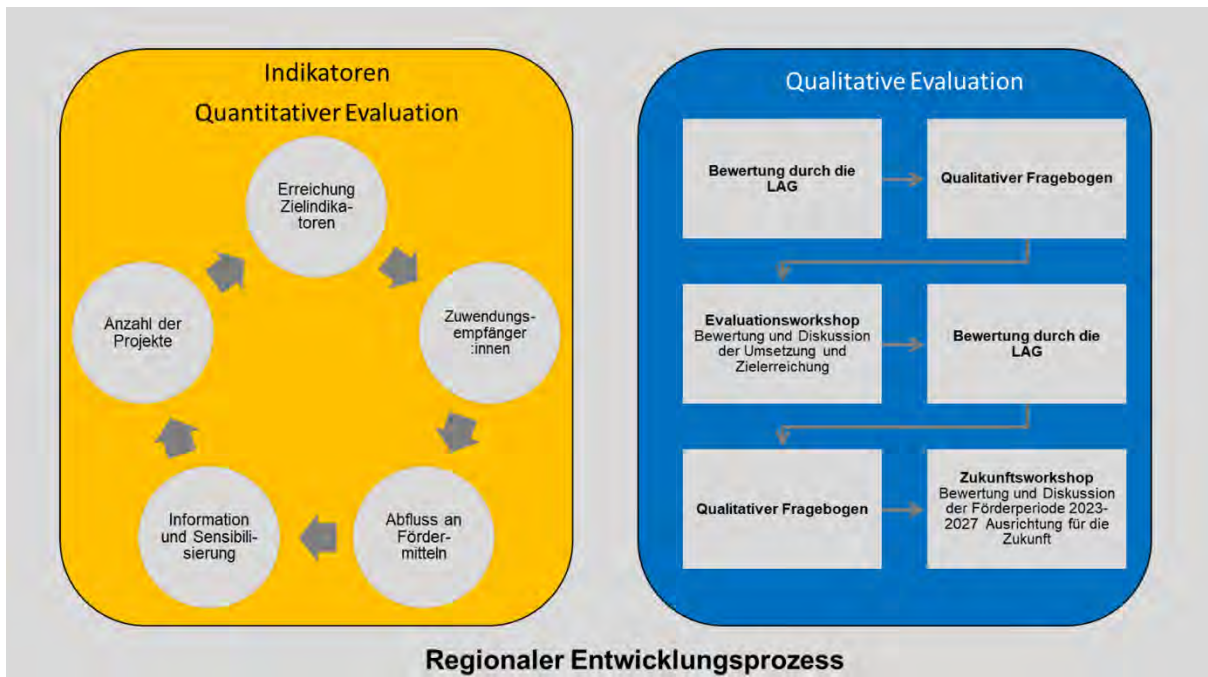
Indikatoren

Quantitativer Evaluation

Erreichung Zielindikatoren

Zuwendungsempfänger :innen

Abfluss an Fördermitteln

Information und Sensibilisierung

Anzahl der Projekte

Qualitative Evaluation

Bewertung durch die LAG

Qualitativer Fragebogen

Evaluationsworkshop
Bewertung und Diskussion der Umsetzung und Zielerreichung

Bewertung durch die LAG

Qualitativer Fragebogen

Zukunftsworkshop
Bewertung und Diskussion der Förderperiode 2023-2027 Ausrichtung für die Zukunft

Regionaler Entwicklungsprozess